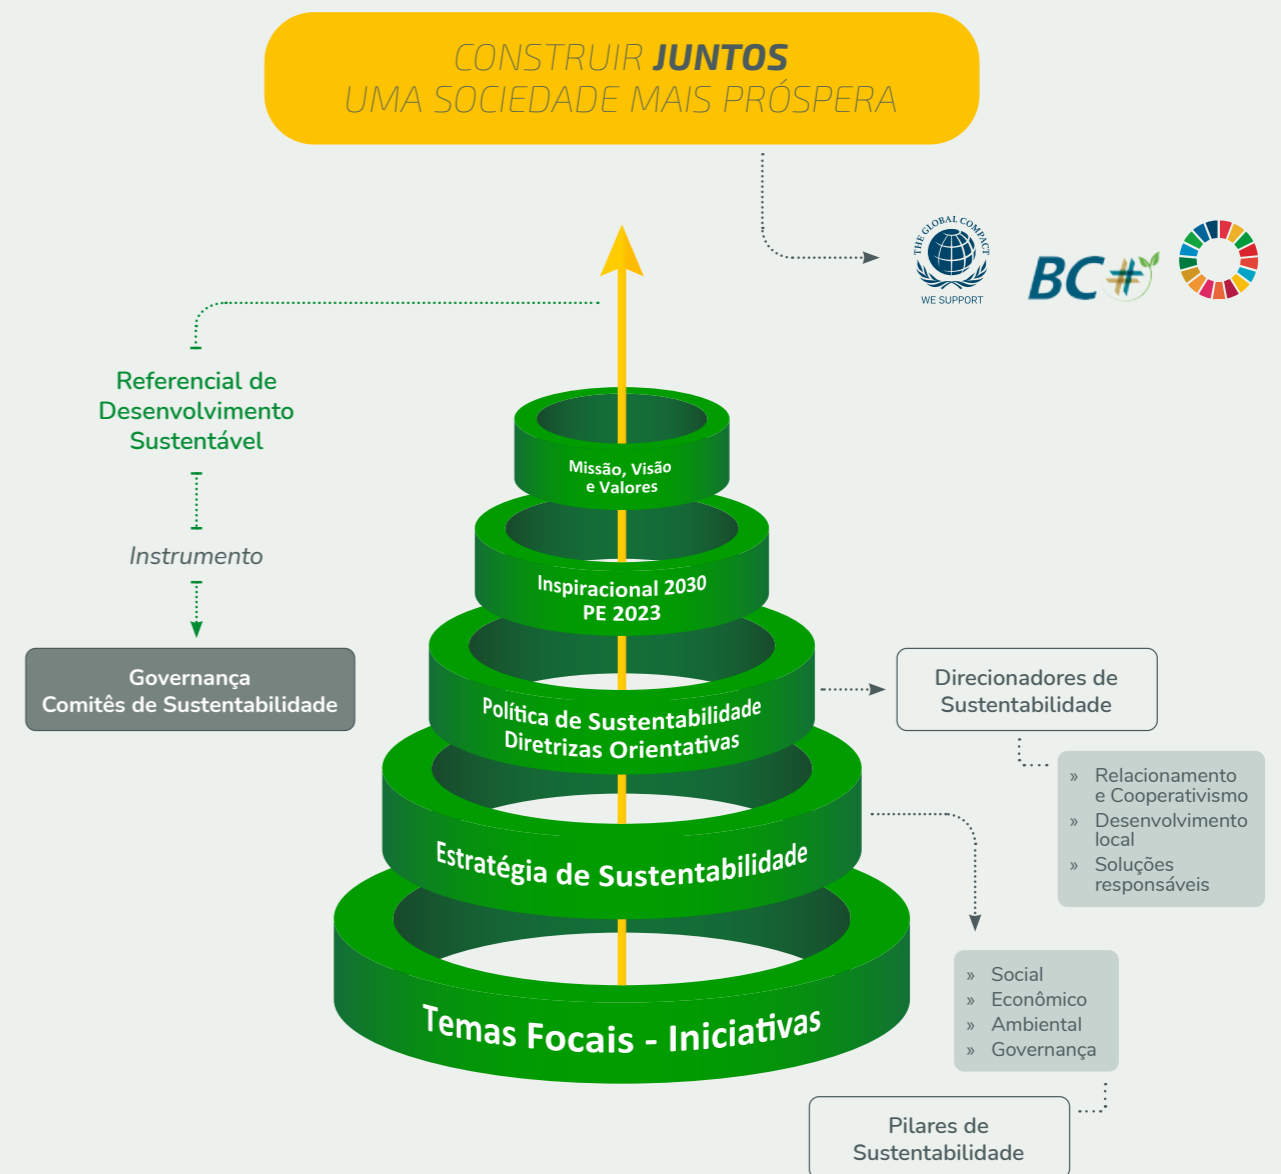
CONSTRUIR **JUNTOS**
UMA SOCIEDADE MAIS PRÓSPERA

THE GLOBAL COMPACT
WE SUPPORT

BC#

Referencial de Desenvolvimento Sustentável

Instrumento

Governança
Comitês de Sustentabilidade

Missão, Visão e Valores

Inspiracional 2030
PE 2023

Política de Sustentabilidade
Diretrizas Orientativas

Estratégia de Sustentabilidade

Temas Focais - Iniciativas

Direcionadores de Sustentabilidade

» Relacionamento e Cooperativismo
» Desenvolvimento local
» Soluções responsáveis

» Social
» Econômico
» Ambiental
» Governança

Pilares de Sustentabilidade